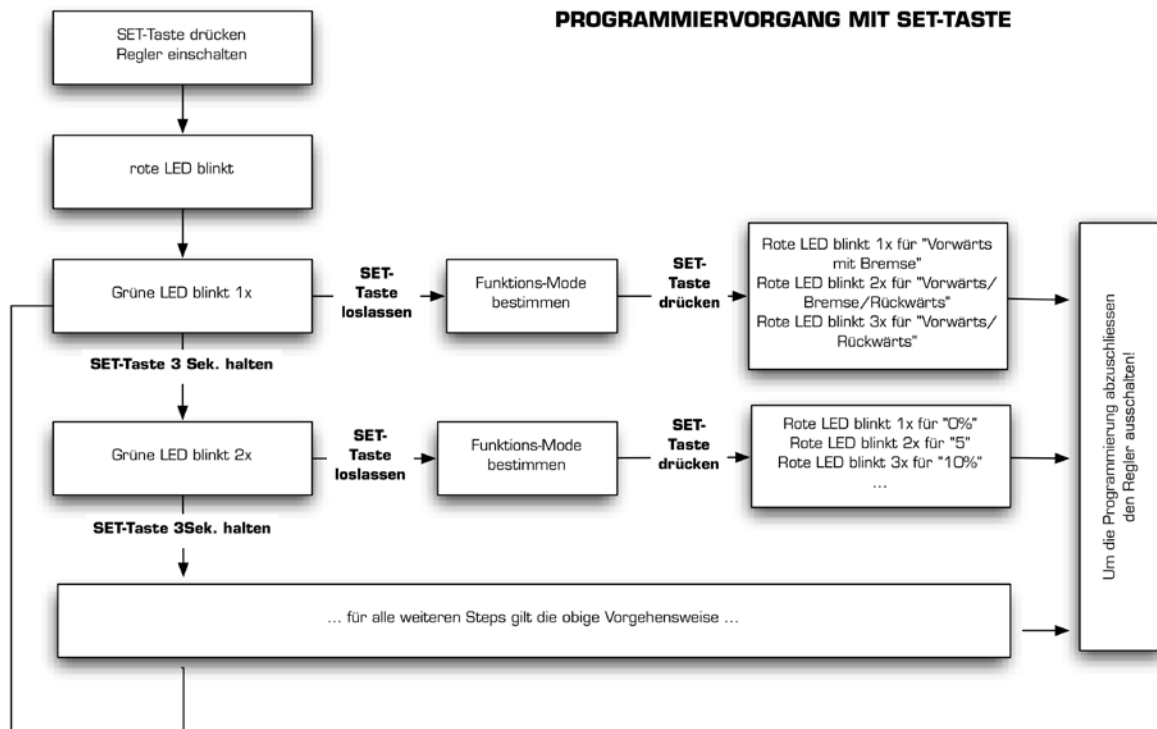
PROGRAMMIERVORGANG MIT SET-TASTE

SET-Taste drücken
Regler einschalten

rote LED blinkt

Grüne LED blinkt 1x

SET-Taste loslassen

Funktions-Mode bestimmen

SET-Taste drücken

Rote LED blinkt 1x für "Vorwärts mit Bremse"
Rote LED blinkt 2x für "Vorwärts/Bremse/Rückwärts"
Rote LED blinkt 3x für "Vorwärts/Rückwärts"

SET-Taste 3 Sek. halten

Grüne LED blinkt 2x

SET-Taste loslassen

Funktions-Mode bestimmen

SET-Taste drücken

Rote LED blinkt 1x für "0%"
Rote LED blinkt 2x für "5"
Rote LED blinkt 3x für "10%"
...

SET-Taste 3Sek. halten

... für alle weiteren Steps gilt die obige Vorgehensweise ...

Um die Programmierung abzuschliessen den Regler ausschalten!